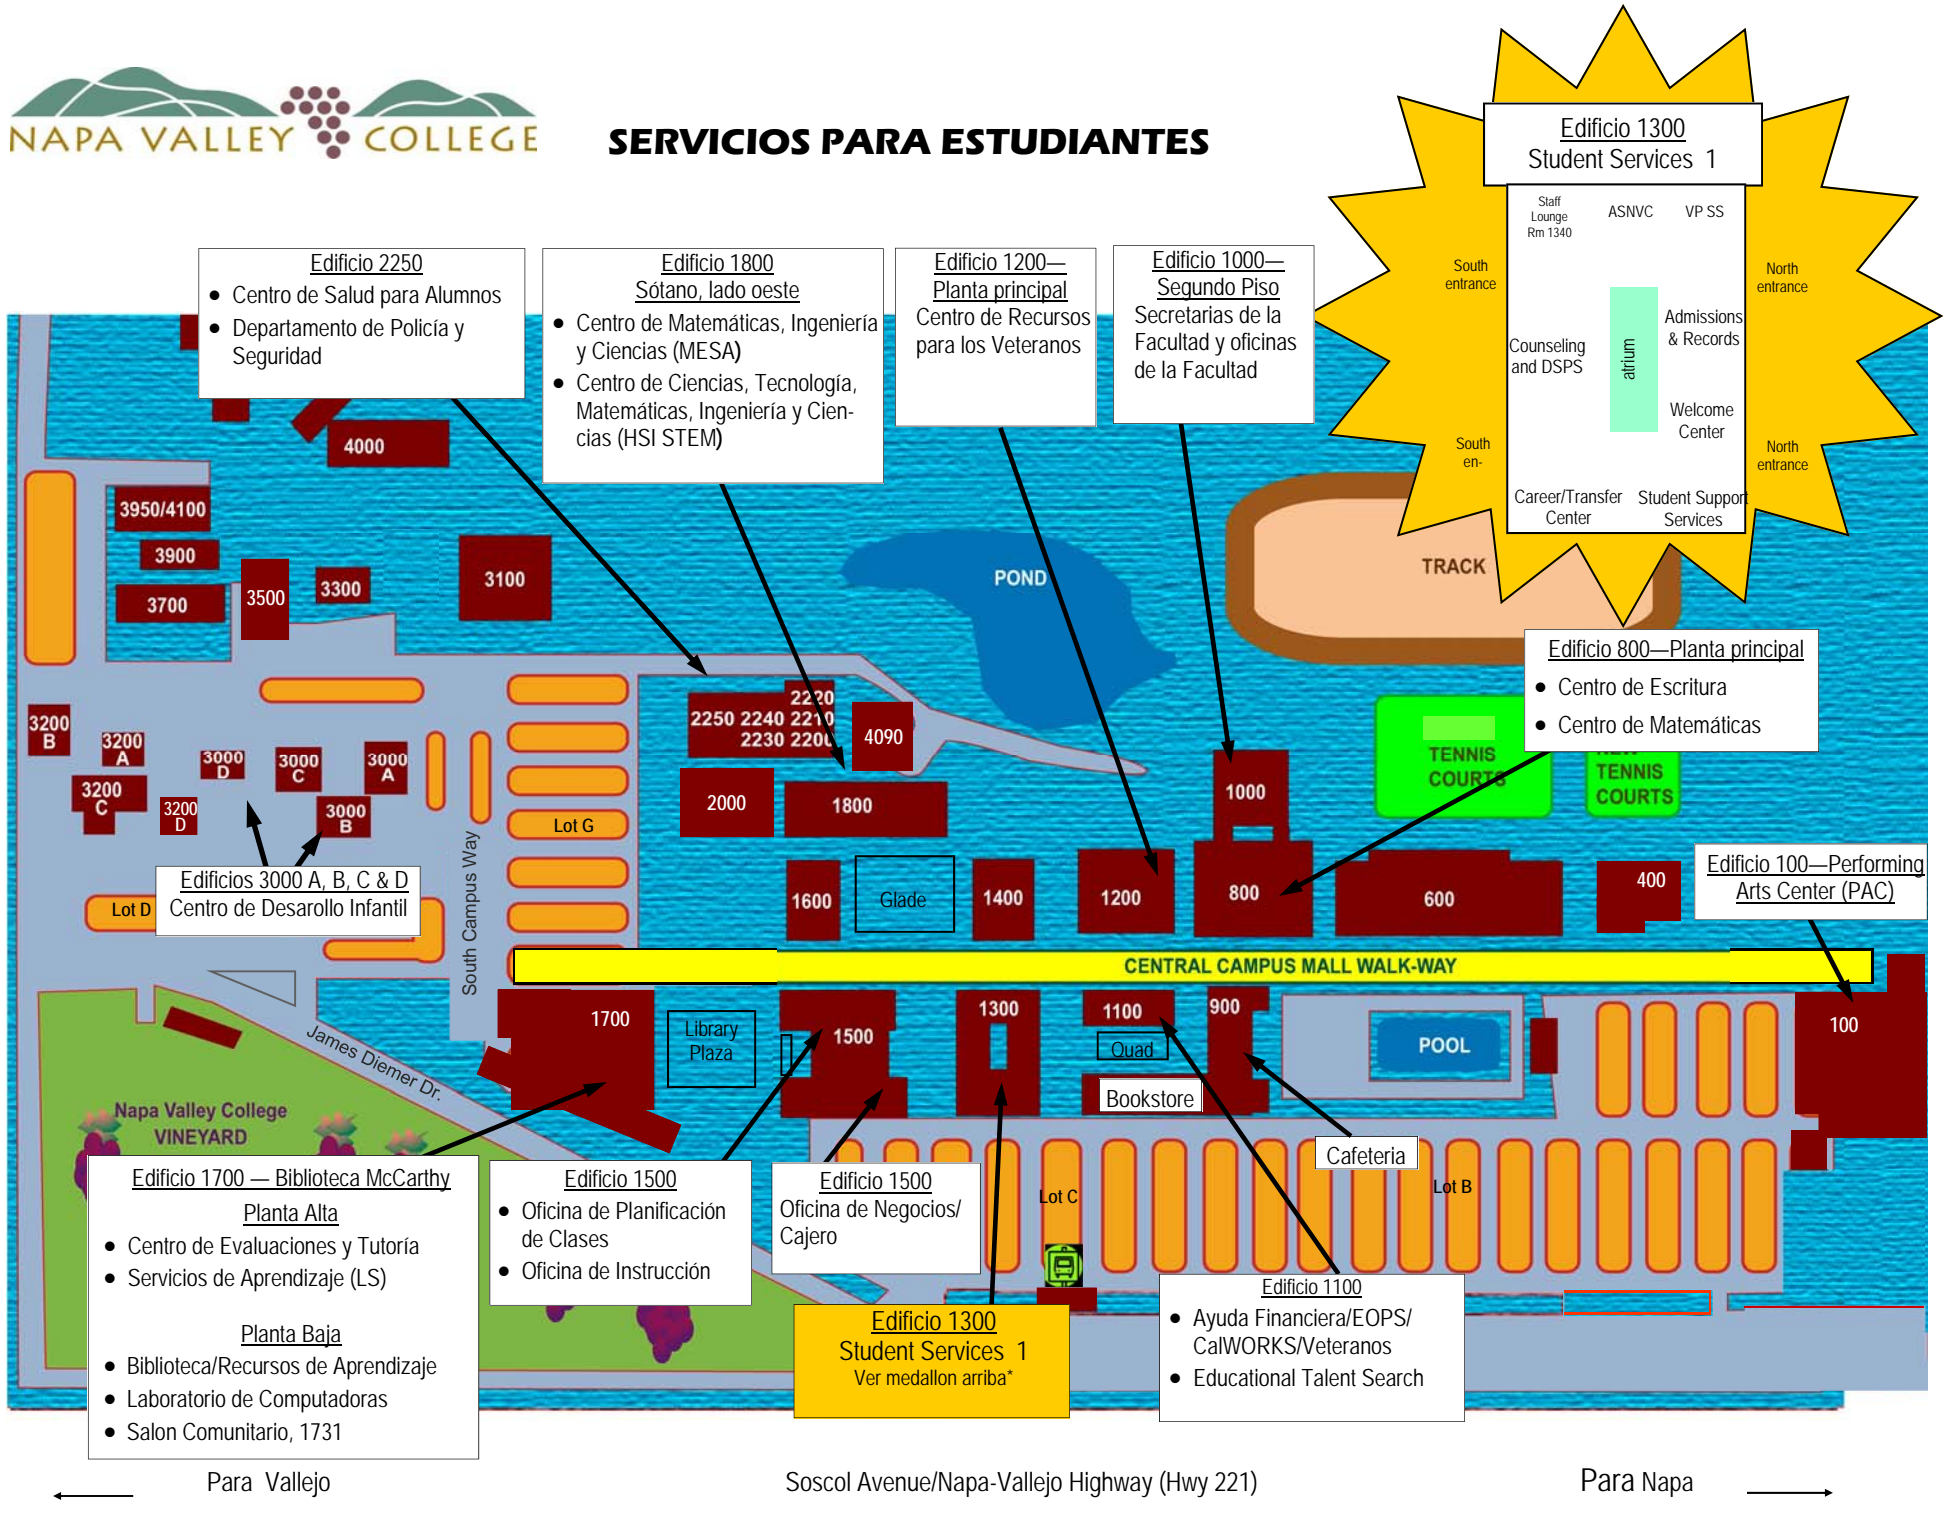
NAPA VALLEY COLLEGE

SERVICIOS PARA ESTUDIANTES

Edificio 1300
Student Services 1

Staff Lounge Rm 1340
ASNVC
VP SS
South entrance
North entrance
Counseling and DSPS
atrium
Admissions & Records
Welcome Center
South en-
North entrance
Career/Transfer Center
Student Support Services

Edificio 2250
- Centro de Salud para Alumnos
- Departamento de Policía y Seguridad

Edificio 1800
Sótano, lado oeste
- Centro de Matemáticas, Ingeniería y Ciencias (MESA)
- Centro de Ciencias, Tecnología, Matemáticas, Ingeniería y Ciencias (HSI STEM)

Edificio 1200—
Planta principal
Centro de Recursos para los Veteranos

Edificio 1000—
Segundo Piso
Secretarias de la Facultad y oficinas de la Facultad

4000
3950/4100
3900
3700
3500
3300
3100
POND
TRACK

Edificio 800—Planta principal
- Centro de Escritura
- Centro de Matemáticas

3200 B
3200 A
3000 D
3000 C
3000 A
3200 C
3200 D
3000 B
Lot G
2220
2250 2240 2210
2230 2200
4090
2000
1800
1000
TENNIS COURTS
TENNIS COURTS

Edificios 3000 A, B, C & D
Centro de Desarollo Infantil
Lot D
South Campus Way
1600
Glade
1400
1200
800
600
400

Edificio 100—Performing Arts Center (PAC)

CENTRAL CAMPUS MALL WALK-WAY
1700
Library Plaza
1500
1300
1100
900
Quad
POOL
100
Bookstore
James Diemer Dr.
Napa Valley College VINEYARD
Cafeteria
Lot C
Lot B

Edificio 1700 — Biblioteca McCarthy
Planta Alta
- Centro de Evaluaciones y Tutoría
- Servicios de Aprendizaje (LS)

Planta Baja
- Biblioteca/Recursos de Aprendizaje
- Laboratorio de Computadoras
- Salon Comunitario, 1731

Edificio 1500
- Oficina de Planificación de Clases
- Oficina de Instrucción

Edificio 1500
Oficina de Negocios/ Cajero

Edificio 1300
Student Services 1
Ver medallon arriba*

Edificio 1100
- Ayuda Financiera/EOPS/ CalWORKS/Veteranos
- Educational Talent Search

Para Vallejo
Soscol Avenue/Napa-Vallejo Highway (Hwy 221)
Para Napa